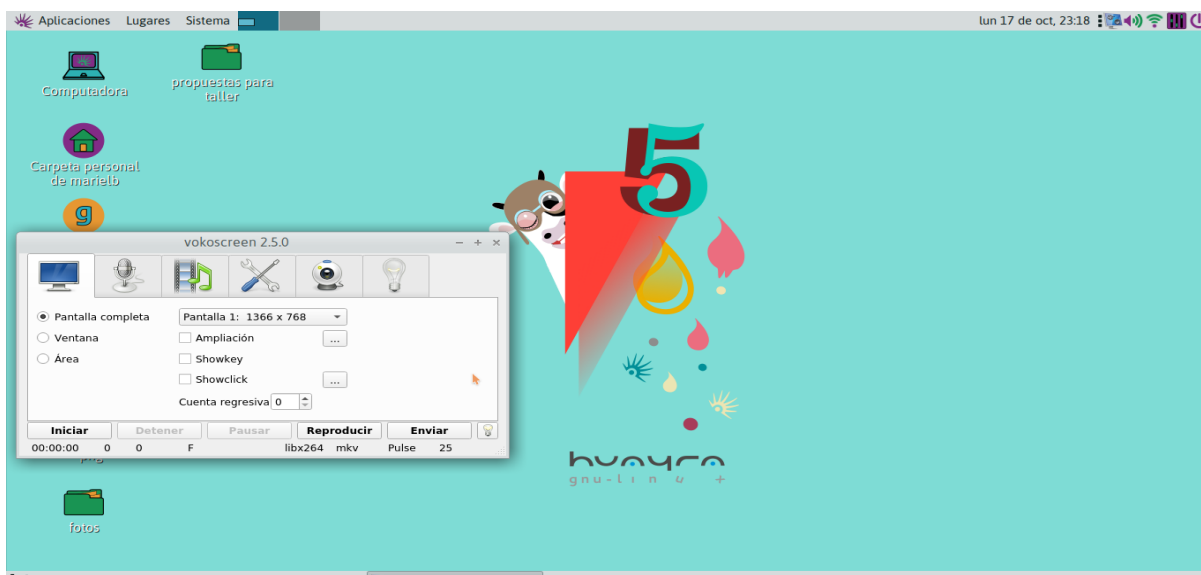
Aplicaciones Lugares Sistema

lun 17 de oct, 23:18

Computadora

propuestas para taller

Carpeta personal de marielb

vokoscreen 2.5.0

Pantalla completa
Ventana
Área

Pantalla 1: 1366 x 768
Ampliación
Showkey
Showclick
Cuenta regresiva 0

Iniciar Detener Pausar Reproducir Enviar

00:00:00 0 0 F libx264 mkv Pulse 25

png

fotos

5

huayra
gnu-linux